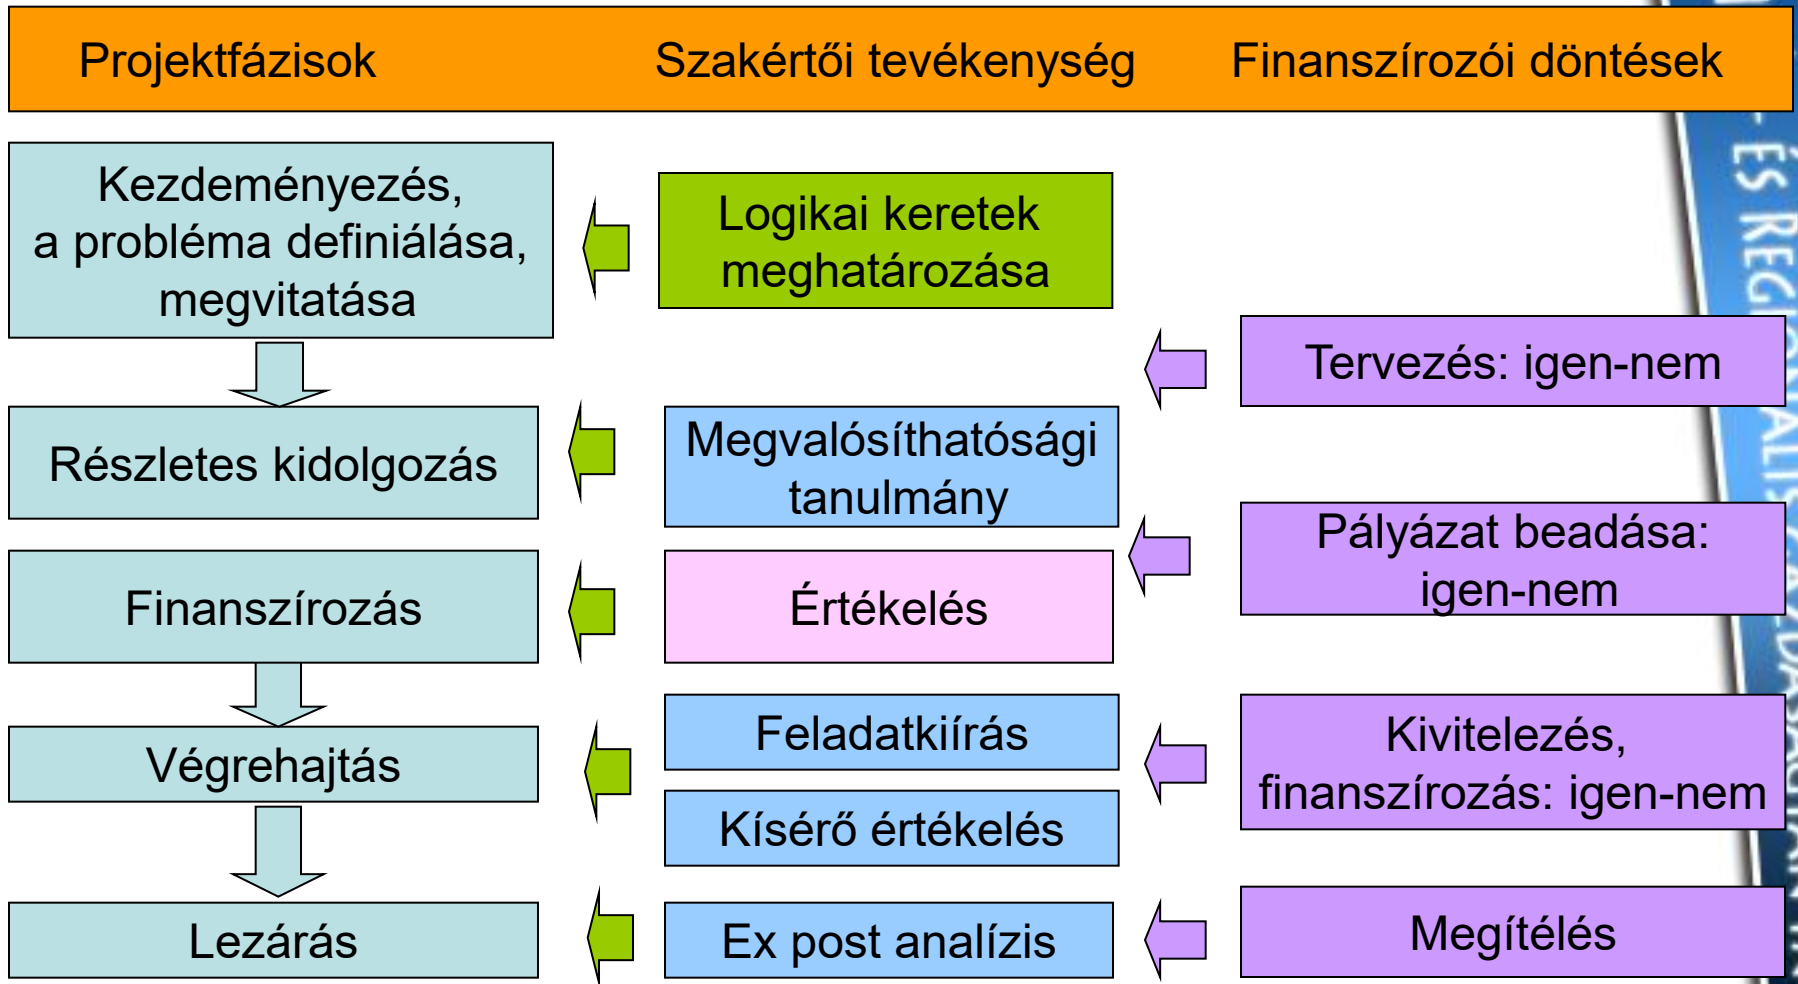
Projektfázisok Szakértői tevékenység Finanszírozói döntések

Kezdeményezés, a probléma definiálása, megvitatása

Logikai keretek meghatározása

Tervezés: igen-nem

Részletes kidolgozás

Megvalósíthatósági tanulmány

Pályázat beadása: igen-nem

Finanszírozás

Értékelés

Végrehajtás

Feladatkiírás

Kísérő értékelés

Kivitelezés, finanszírozás: igen-nem

Lezárás

Ex post analízis

Megítélés

ÉS REG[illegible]